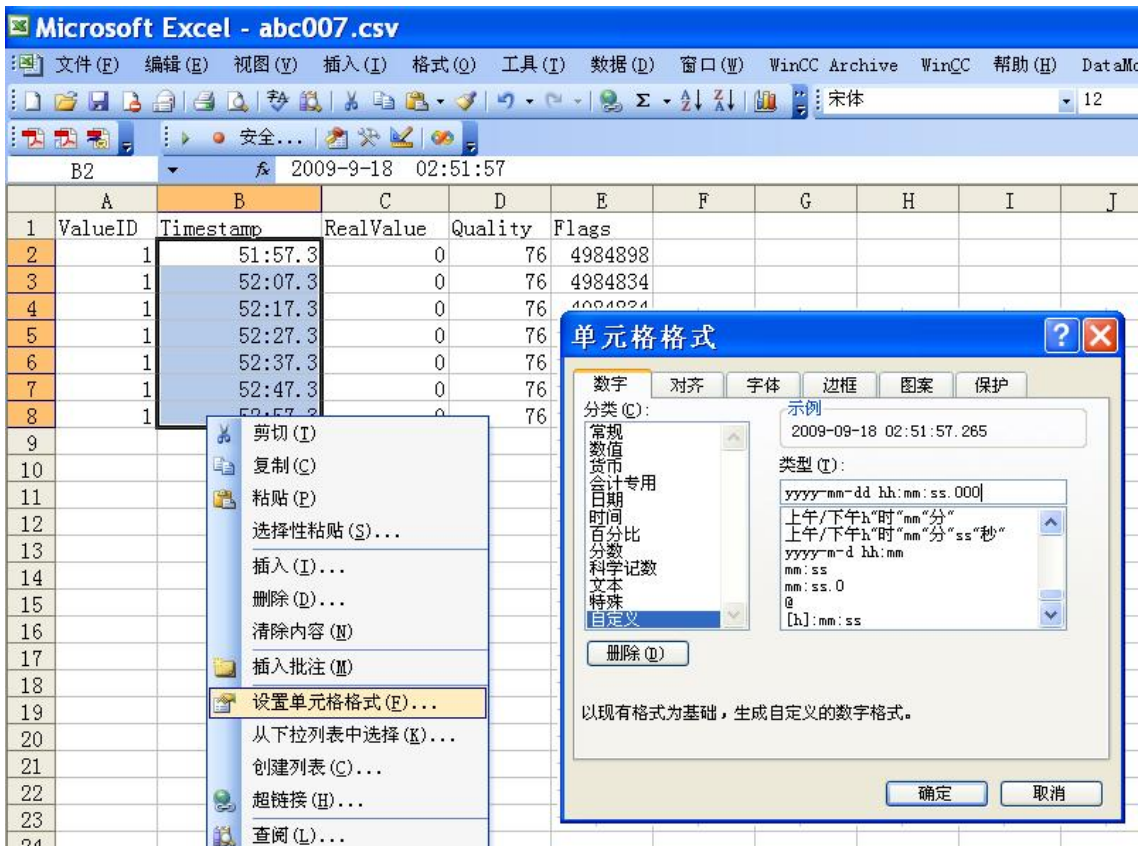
Microsoft Excel - abc007.csv

文件(F) 编辑(E) 视图(V) 插入(I) 格式(O) 工具(T) 数据(D) 窗口(W) WinCC Archive WinCC 帮助(H) DataMo

宋体 12

安全...

B2 $f_x$ 2009-9-18 02:51:57

| | A | B | C | D | E | F | G | H | I | J |
|---|---|---|---|---|---|---|---|---|---|---|
| 1 | ValueID | Timestamp | RealValue | Quality | Flags | | | | | |
| 2 | 1 | 51:57.3 | 0 | 76 | 4984898 | | | | | |
| 3 | 1 | 52:07.3 | 0 | 76 | 4984834 | | | | | |
| 4 | 1 | 52:17.3 | 0 | 76 | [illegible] | | | | | |
| 5 | 1 | 52:27.3 | 0 | 76 | | | | | | |
| 6 | 1 | 52:37.3 | 0 | 76 | | | | | | |
| 7 | 1 | 52:47.3 | 0 | 76 | | | | | | |
| 8 | 1 | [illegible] | 0 | 76 | | | | | | |
| 9 | | | | | | | | | | |
| 10 | | | | | | | | | | |
| 11 | | | | | | | | | | |
| 12 | | | | | | | | | | |
| 13 | | | | | | | | | | |
| 14 | | | | | | | | | | |
| 15 | | | | | | | | | | |
| 16 | | | | | | | | | | |
| 17 | | | | | | | | | | |
| 18 | | | | | | | | | | |
| 19 | | | | | | | | | | |
| 20 | | | | | | | | | | |
| 21 | | | | | | | | | | |
| 22 | | | | | | | | | | |
| 23 | | | | | | | | | | |
| 24 | | | | | | | | | | |

剪切(T)
复制(C)
粘贴(P)
选择性粘贴(S)...
插入(I)...
删除(D)...
清除内容(N)
插入批注(M)
设置单元格格式(F)...
从下拉列表中选择(K)...
创建列表(C)...
超链接(H)...
查阅(L)...

单元格格式

数字 对齐 字体 边框 图案 保护

分类(C):
常规
数值
货币
会计专用
日期
时间
百分比
分数
科学记数
文本
特殊
自定义

示例
2009-09-18 02:51:57.265

类型(T):
yyyy-mm-dd hh:mm:ss.000

上午/下午h"时"mm"分"
上午/下午h"时"mm"分"ss"秒"
yyyy-m-d hh:mm
mm:ss
mm:ss.0
@
[h]:mm:ss

删除(D)

以现有格式为基础，生成自定义的数字格式。

确定 取消